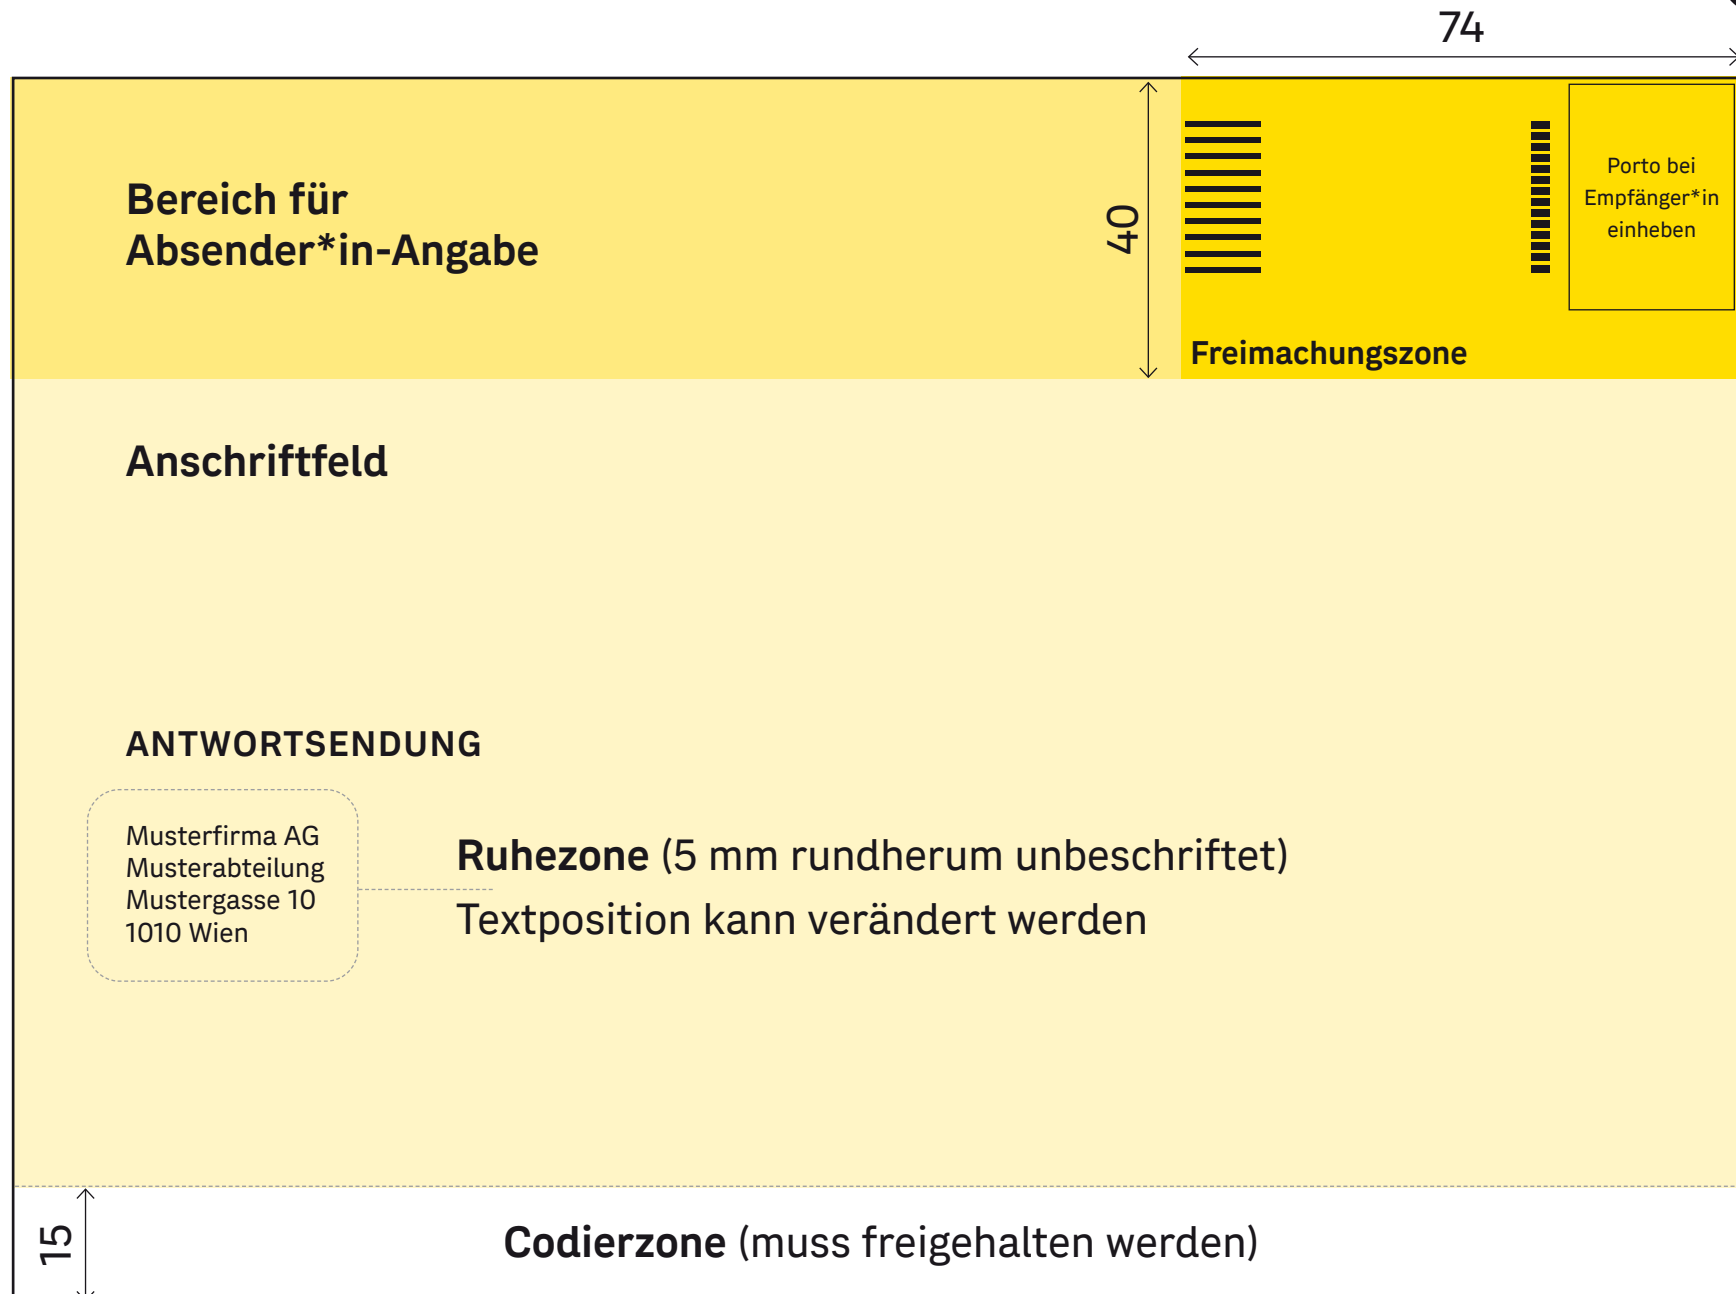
74

Bereich für Absender*in-Angabe

40

Porto bei Empfänger*in einheben

Freimachungszone

Anschriftfeld

ANTWORTSENDUNG

Musterfirma AG
Musterabteilung
Mustergasse 10
1010 Wien

Ruhezone (5 mm rundherum unbeschriftet)
Textposition kann verändert werden

15

Codierzone (muss freigehalten werden)